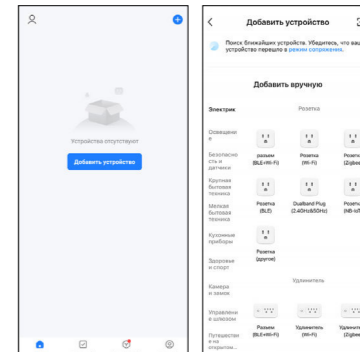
Устройства отсутствуют

Добавить устройство

Добавить устройство

Поиск ближайших устройств. Убедитесь, что ваше устройство перешло в режим сопряжения.

Добавить вручную

Электрик

Освещение

Безопасность и датчики

Крупная бытовая техника

Мелкая бытовая техника

Кухонные приборы

Здоровье и спорт

Камера и замок

Управление шлюзом

Путешествия на открытом...

Розетка

розетка (BLE+Wi-Fi)

Розетка (Wi-Fi)

Розетка (Zigbee)

Розетка (BLE)

Dualband Plug (2.4GHz&5GHz)

Розетка (NB-IoT)

Розетка (другое)

Удлинитель

Разъем (BLE+Wi-Fi)

Удлинитель (Wi-Fi)

Удлинитель (Zigbee)